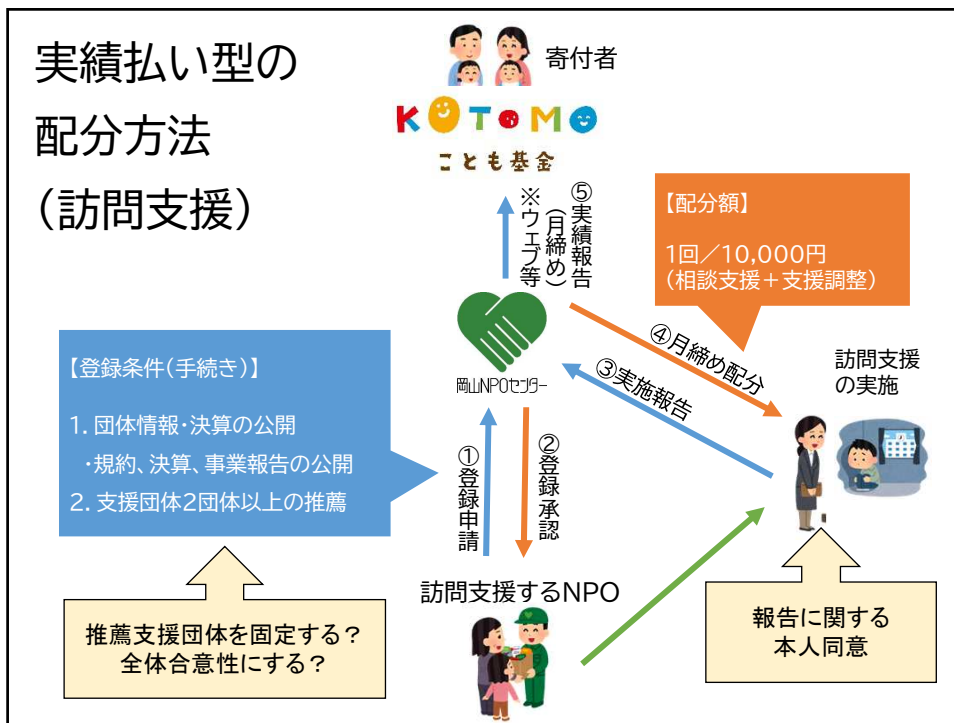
実績払い型の
配分方法
（訪問支援）

寄付者

KOTOMO
こども基金

⑤実績報告（月締め）
※ウェブ等

【配分額】

1回／10,000円
（相談支援＋支援調整）

岡山NPOセンター

④月締め配分

③実施報告

訪問支援の実施

【登録条件（手続き）】

1. 団体情報・決算の公開
・規約、決算、事業報告の公開
2. 支援団体2団体以上の推薦

①登録申請

②登録承認

訪問支援するNPO

推薦支援団体を固定する？
全体合意性にする？

報告に関する
本人同意